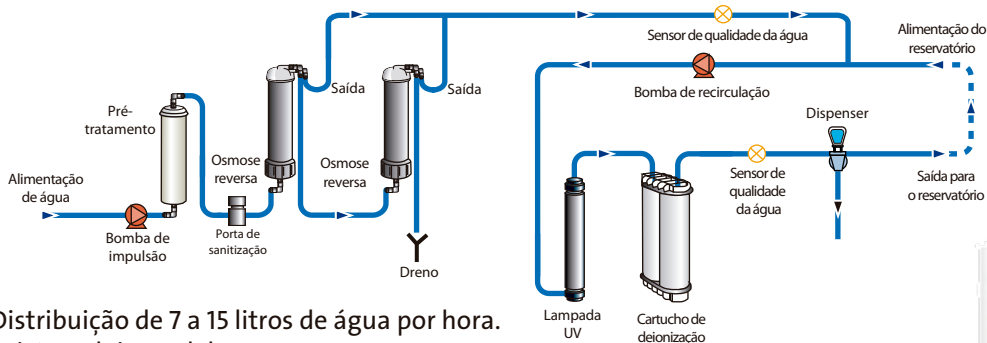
Sensor de qualidade da água

Alimentação do reservatório

Bomba de recirculação

Pré-tratamento

Saída

Saída

Dispenser

Osmose reversa

Osmose reversa

Alimentação de água

Sensor de qualidade da água

Saída para o reservatório

Bomba de impulsão

Porta de sanitização

Dreno

Distribuição de 7 a 15 litros de água por hora.

Lampada UV

Cartucho de deionização